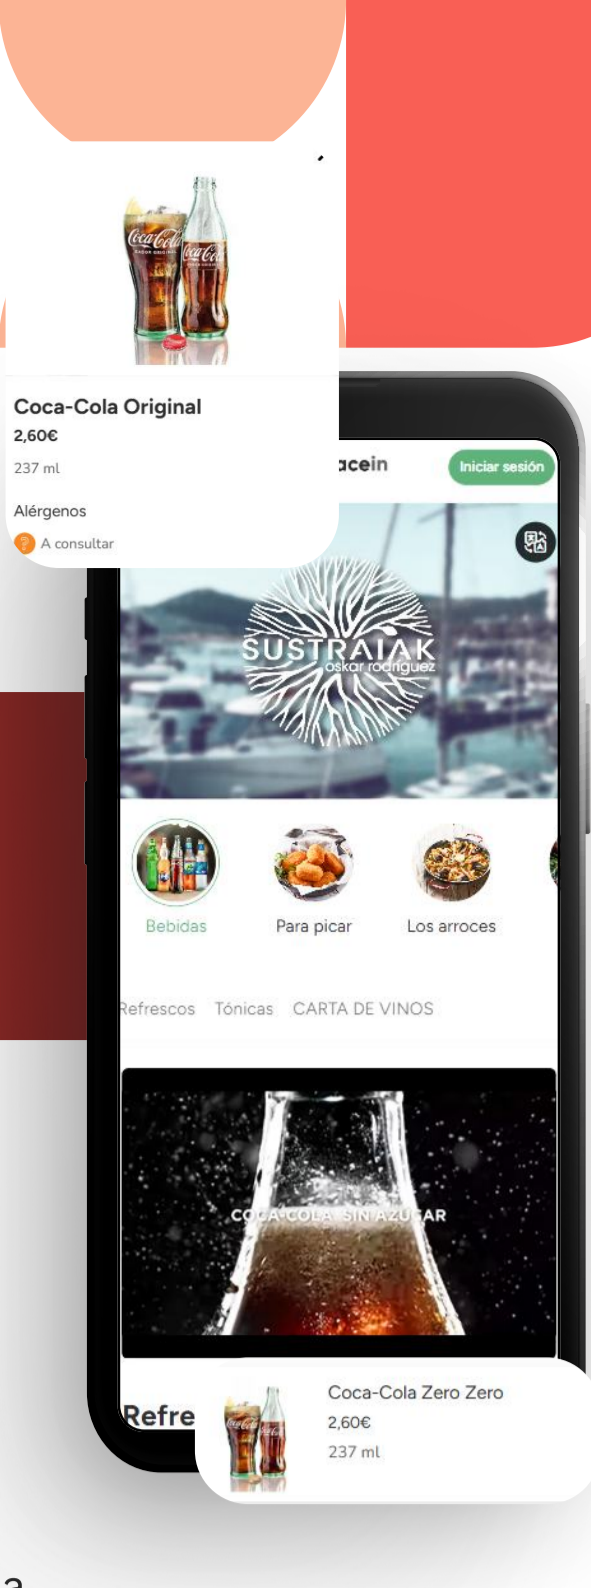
Coca-Cola Original
2,60€
237 ml

Alérgenos
A consultar

acein
Iniciar sesión

SUSTRAIAK
oskar rodriguez

Bebidas
Para picar
Los arroces

Refrescos Tónicas CARTA DE VINOS

COCA-COLA SIN AZÚCAR

Refre

Coca-Cola Zero Zero
2,60€
237 ml

a